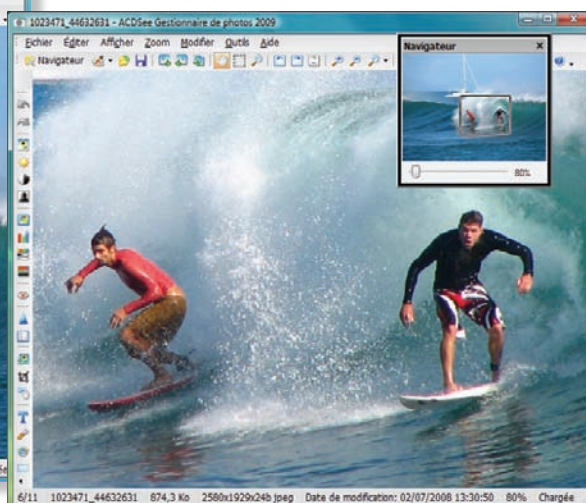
1023471_44632631 - ACDSee Gestionnaire de photos 2009

Fichier Éditer Afficher Zoom Modifier Outils Aide

Navigateur

Navigateur

80%

6/11 1023471_44632631 874,3 Ko 2580x1929x24b jpeg Date de modification: 02/07/2008 13:30:50 80% Chargée